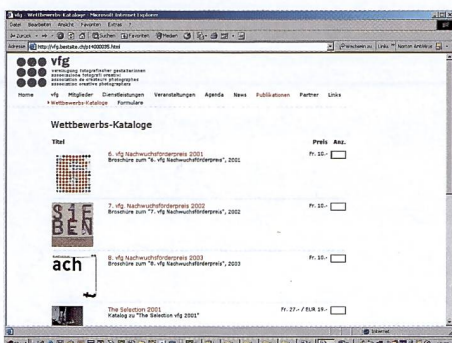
vfg : Wettbewerbs-Kataloge - Microsoft Internet Explorer

Datei Bearbeiten Ansicht Favoriten Extras ?

Zurück Suchen Favoriten Medien

Adresse http://vfg.bestsite.ch/pt400035.html

Wechseln zu Links Norton AntiVirus

vfg
vereinigung fotografischer gestalterinnen
associazione fotografi creativi
association de créateurs photographes
association creative photographers

Home vfg Mitglieder Dienstleistungen Veranstaltungen Agenda News Publikationen Partner Links

> Wettbewerbs-Kataloge Formulare

Wettbewerbs-Kataloge

| Titel | | Preis | Anz. |
|---|---|---|---|
| | 6. vfg Nachwuchsförderpreis 2001 Broschüre zum "6. vfg Nachwuchsförderpreis", 2001 | Fr. 10.- | |
| SIEBEN | 7. vfg Nachwuchsförderpreis 2002 Broschüre zum "7. vfg Nachwuchsförderpreis", 2002 | Fr. 10.- | |
| ach | 8. vfg Nachwuchsförderpreis 2003 Broschüre zum "8. vfg Nachwuchsförderpreis", 2003 | Fr. 10.- | |
| | The Selection 2001 Katalog zu "The Selection vfg 2001" | Fr. 27.- / EUR 19.- | |

Internet